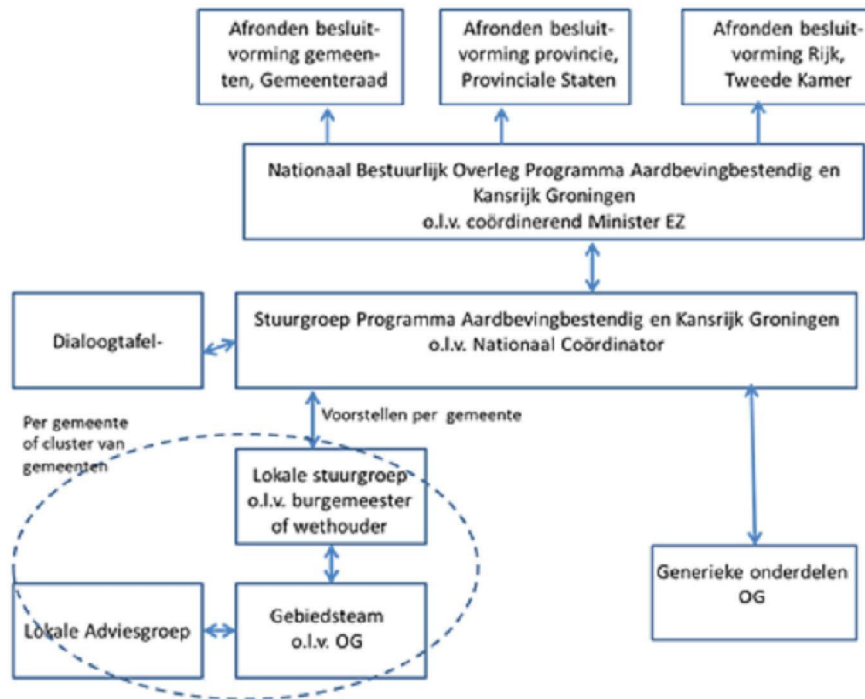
Afronden besluitvorming gemeenten, Gemeenteraad

Afronden besluitvorming provincie, Provinciale Staten

Afronden besluitvorming Rijk, Tweede Kamer

Nationaal Bestuurlijk Overleg Programma Aardbevingbestendig en Kansrijk Groningen
o.l.v. coördinerend Minister EZ

Dialoogtafel-

Stuurgroep Programma Aardbevingbestendig en Kansrijk Groningen
o.l.v. Nationaal Coördinator

Per gemeente of cluster van gemeenten

Voorstellen per gemeente

Lokale stuurgroep o.l.v. burgemeester of wethouder

Generieke onderdelen OG

Lokale Adviesgroep

Gebiedsteam o.l.v. OG